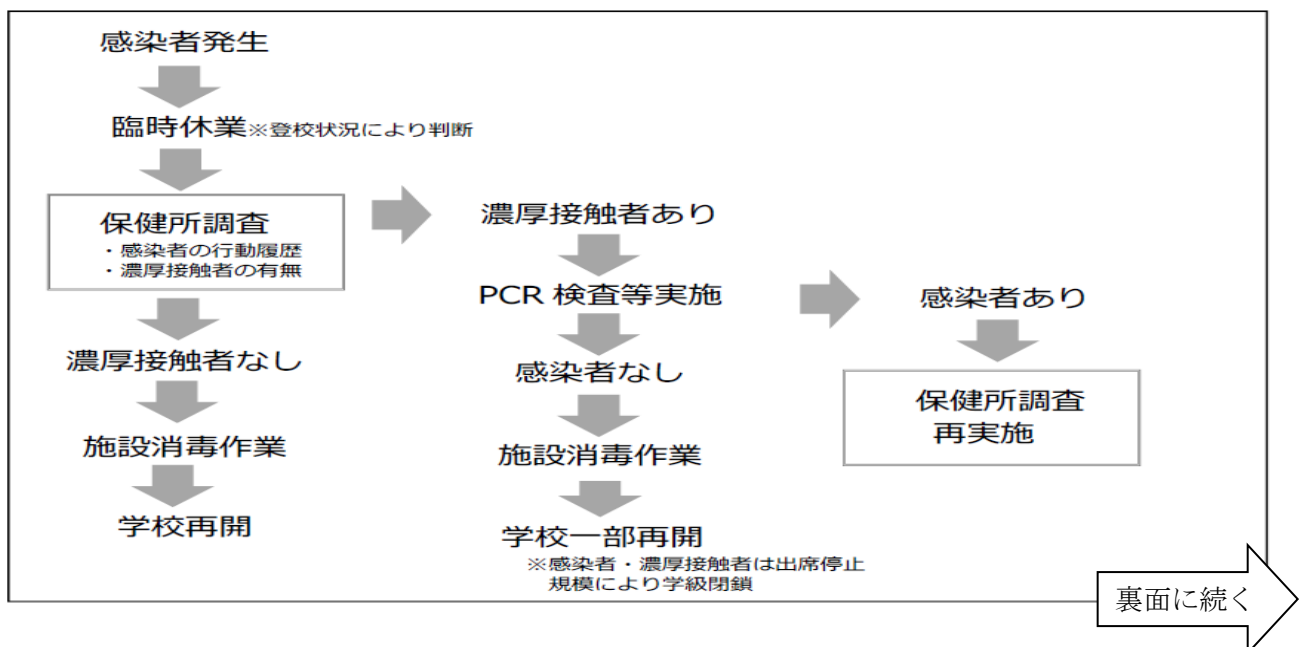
感染者発生

臨時休業※登校状況により判断

保健所調査
・感染者の行動履歴
・濃厚接触者の有無

濃厚接触者なし

施設消毒作業

学校再開

濃厚接触者あり

PCR 検査等実施

感染者なし

施設消毒作業

学校一部再開
※感染者・濃厚接触者は出席停止
規模により学級閉鎖

感染者あり

保健所調査
再実施

裏面に続く